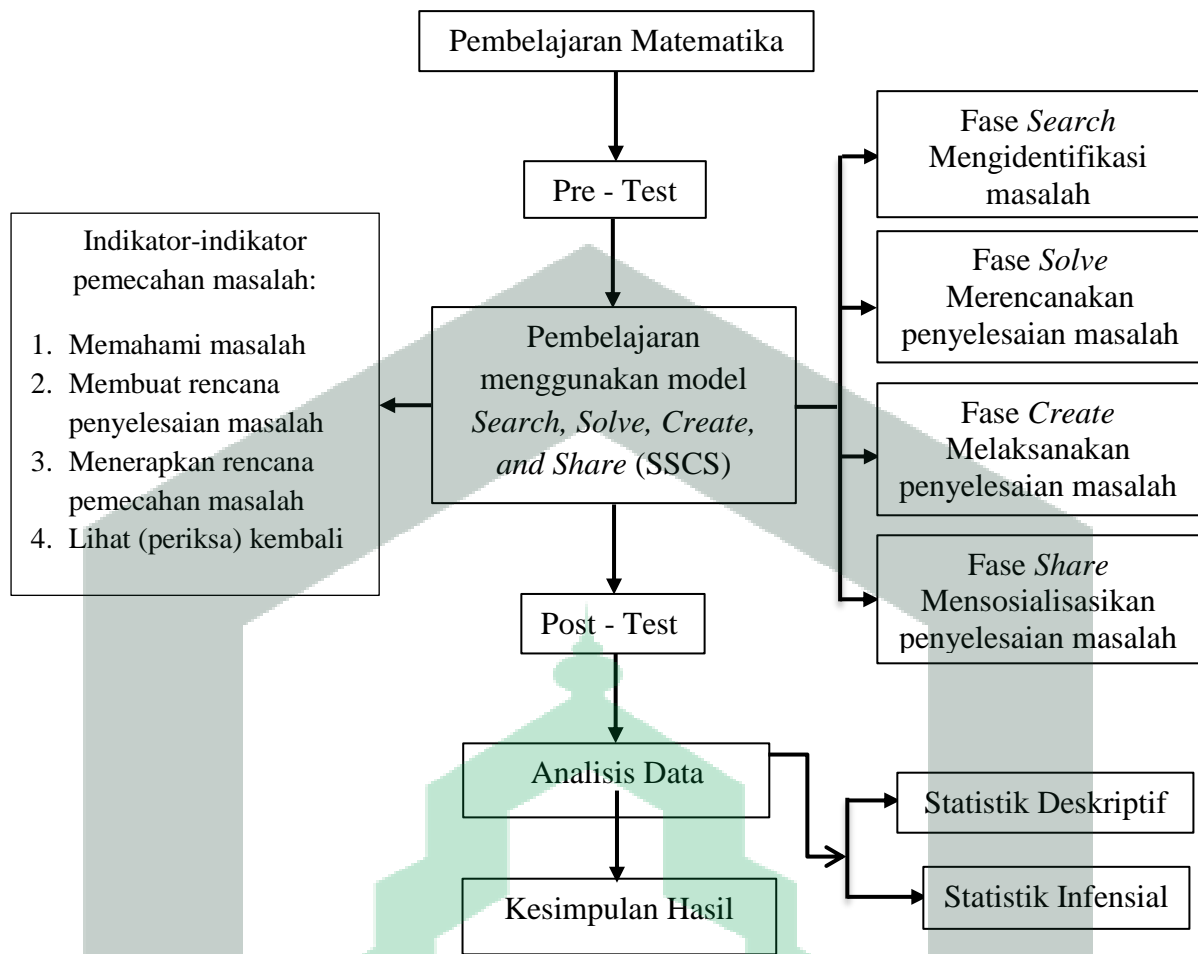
Pembelajaran Matematika

Pre - Test

Indikator-indikator pemecahan masalah:

1. Memahami masalah
2. Membuat rencana penyelesaian masalah
3. Menerapkan rencana pemecahan masalah
4. Lihat (periksa) kembali

Pembelajaran menggunakan model *Search, Solve, Create, and Share* (SSCS)

Fase *Search* Mengidentifikasi masalah

Fase *Solve* Merencanakan penyelesaian masalah

Fase *Create* Melaksanakan penyelesaian masalah

Fase *Share* Mensosialisasikan penyelesaian masalah

Post - Test

Analisis Data

Statistik Deskriptif

Statistik Infensial

Kesimpulan Hasil